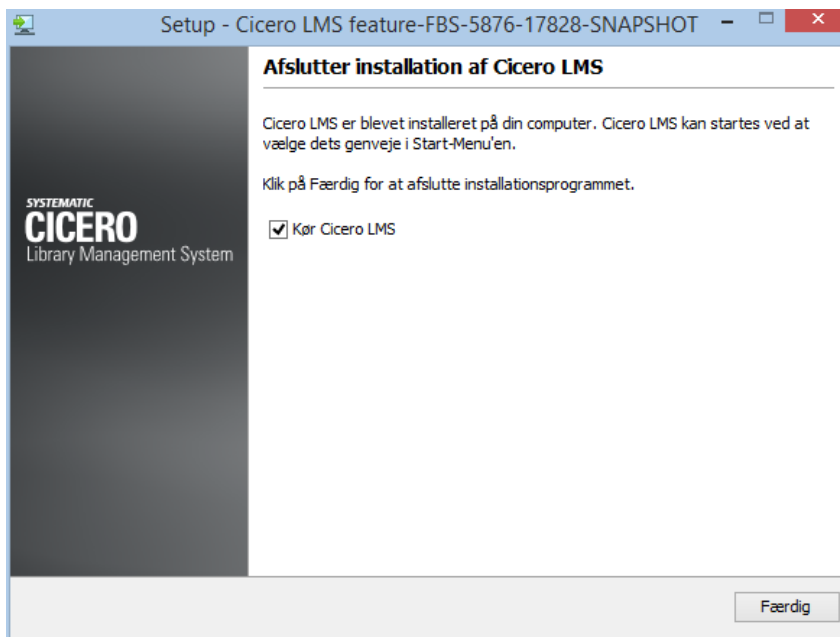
Setup - Cicero LMS feature-FBS-5876-17828-SNAPSHOT

SYSTEMATIC
CICERO
Library Management System

Afslutter installation af Cicero LMS

Cicero LMS er blevet installeret på din computer. Cicero LMS kan startes ved at vælge dets genveje i Start-Menu'en.

Klik på Færdig for at afslutte installationsprogrammet.

Kør Cicero LMS

Færdig